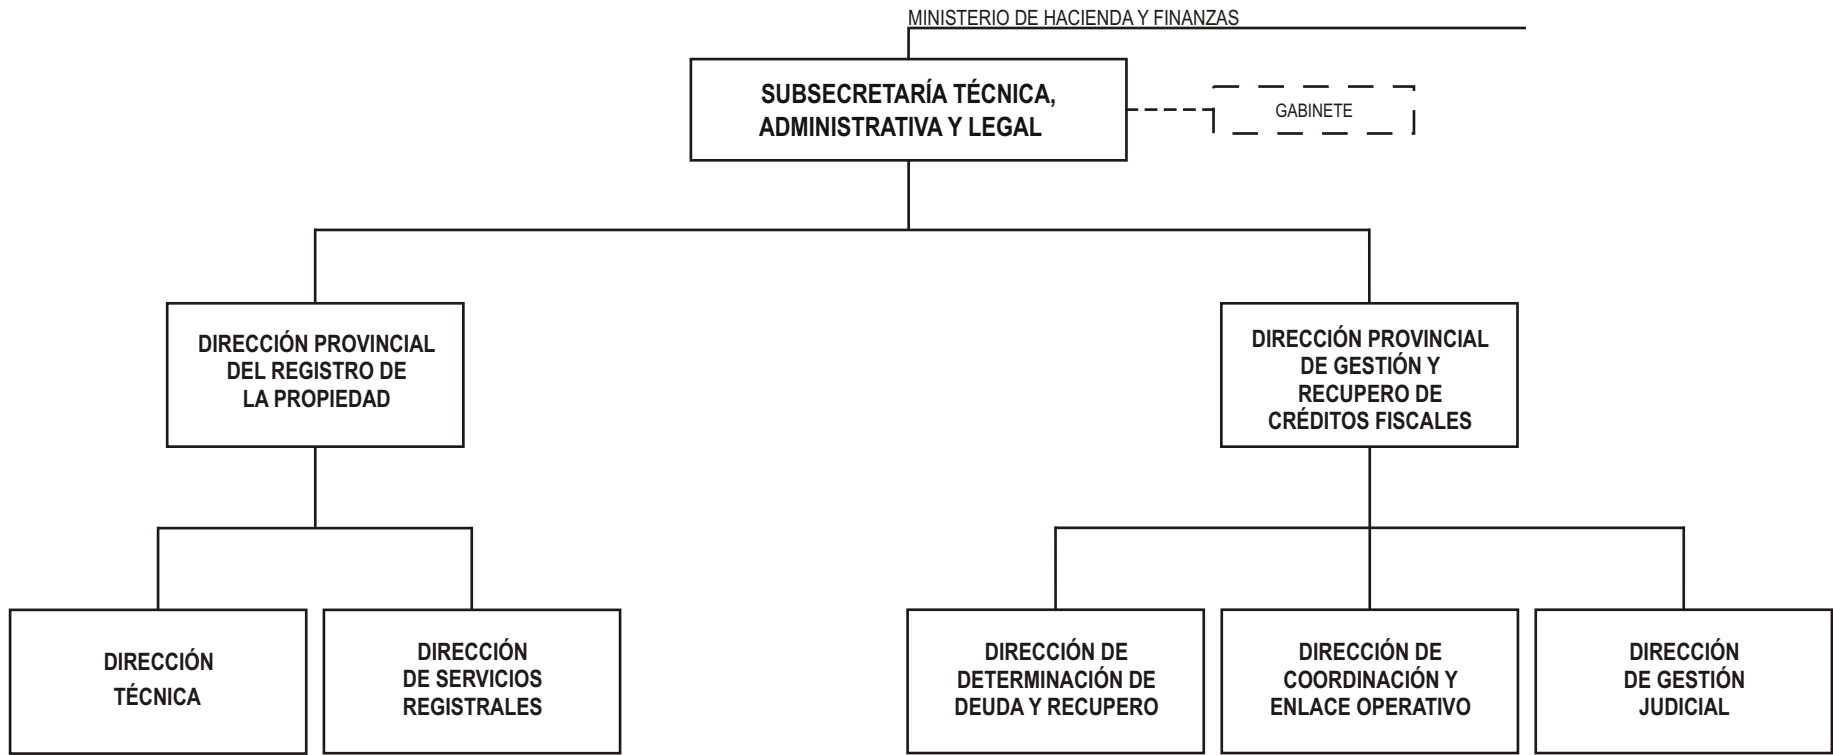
MINISTERIO DE HACIENDA Y FINANZAS

SUBSECRETARÍA TÉCNICA, ADMINISTRATIVA Y LEGAL

GABINETE

DIRECCIÓN PROVINCIAL DEL REGISTRO DE LA PROPIEDAD

DIRECCIÓN PROVINCIAL DE GESTIÓN Y RECUPERO DE CRÉDITOS FISCALES

DIRECCIÓN TÉCNICA

DIRECCIÓN DE SERVICIOS REGISTRALES

DIRECCIÓN DE DETERMINACIÓN DE DEUDA Y RECUPERO

DIRECCIÓN DE COORDINACIÓN Y ENLACE OPERATIVO

DIRECCIÓN DE GESTIÓN JUDICIAL